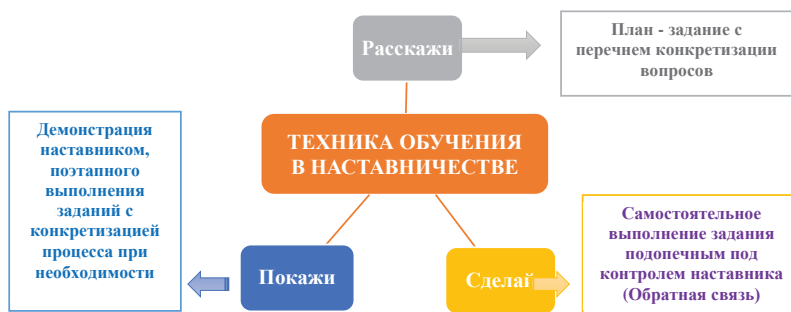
Расскажи

План - задание с перечнем конкретизации вопросов

Демонстрация наставником, поэтапного выполнения заданий с конкретизацией процесса при необходимости

ТЕХНИКА ОБУЧЕНИЯ В НАСТАВНИЧЕСТВЕ

Самостоятельное выполнение задания подопечным под контролем наставника (Обратная связь)

Покажи

Сделай